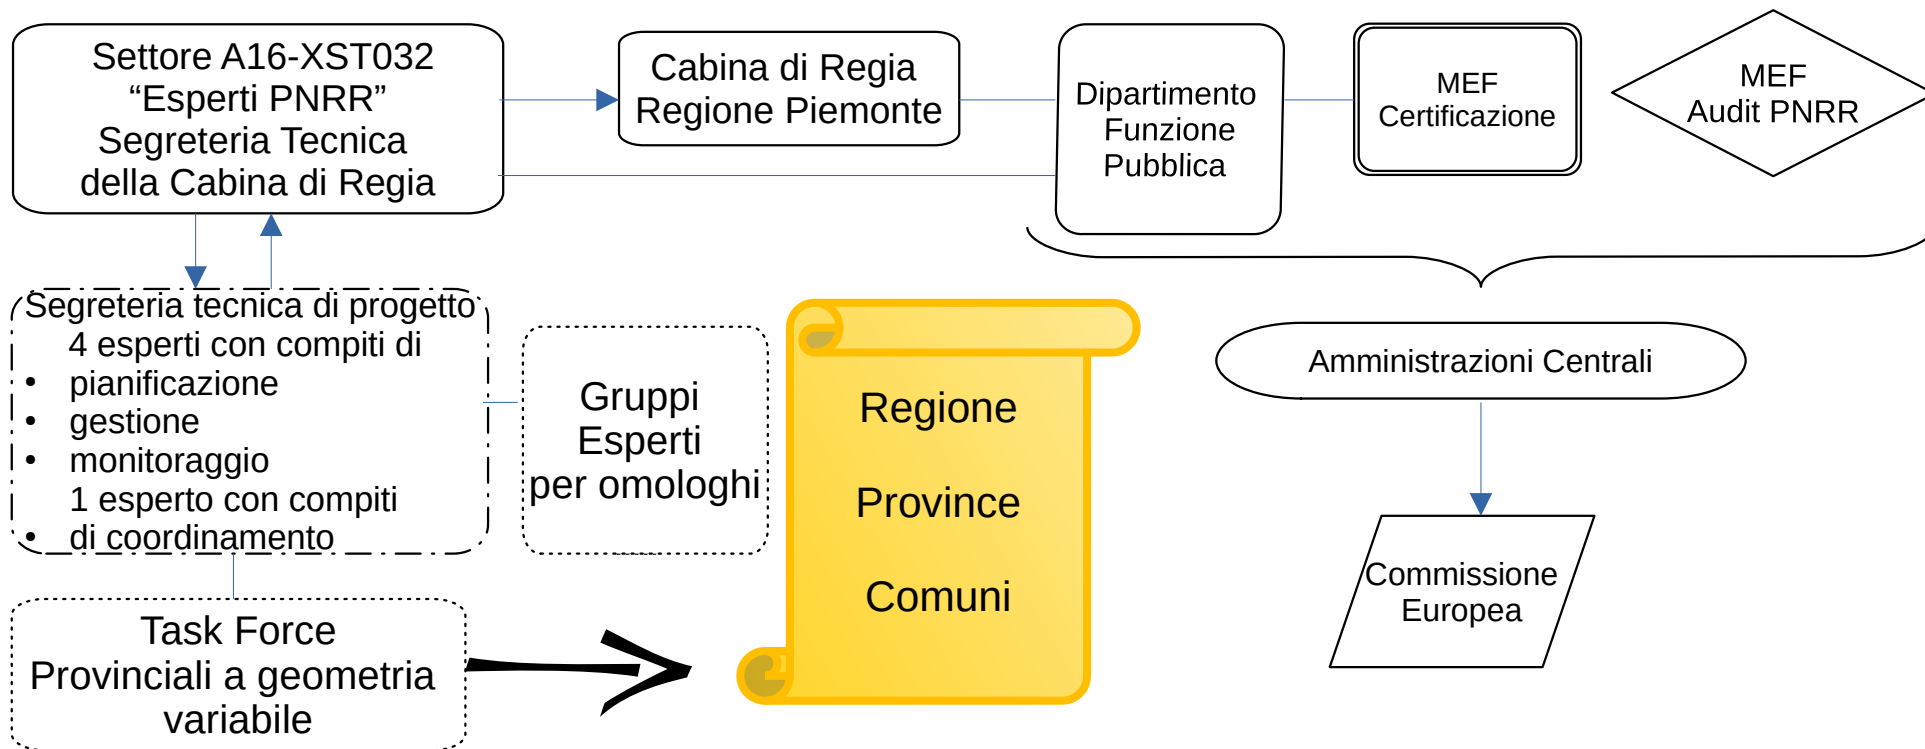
Settore A16-XST032
“Esperti PNRR”
Segreteria Tecnica
della Cabina di Regia

Cabina di Regia
Regione Piemonte

Dipartimento
Funzione
Pubblica

MEF
Certificazione

MEF
Audit PNRR

Segreteria tecnica di progetto
4 esperti con compiti di
• pianificazione
• gestione
• monitoraggio
1 esperto con compiti
• di coordinamento

Gruppi
Esperti
per omologhi

Regione

Province

Comuni

Amministrazioni Centrali

Commissione
Europea

Task Force
Provinciali a geometria
variabile